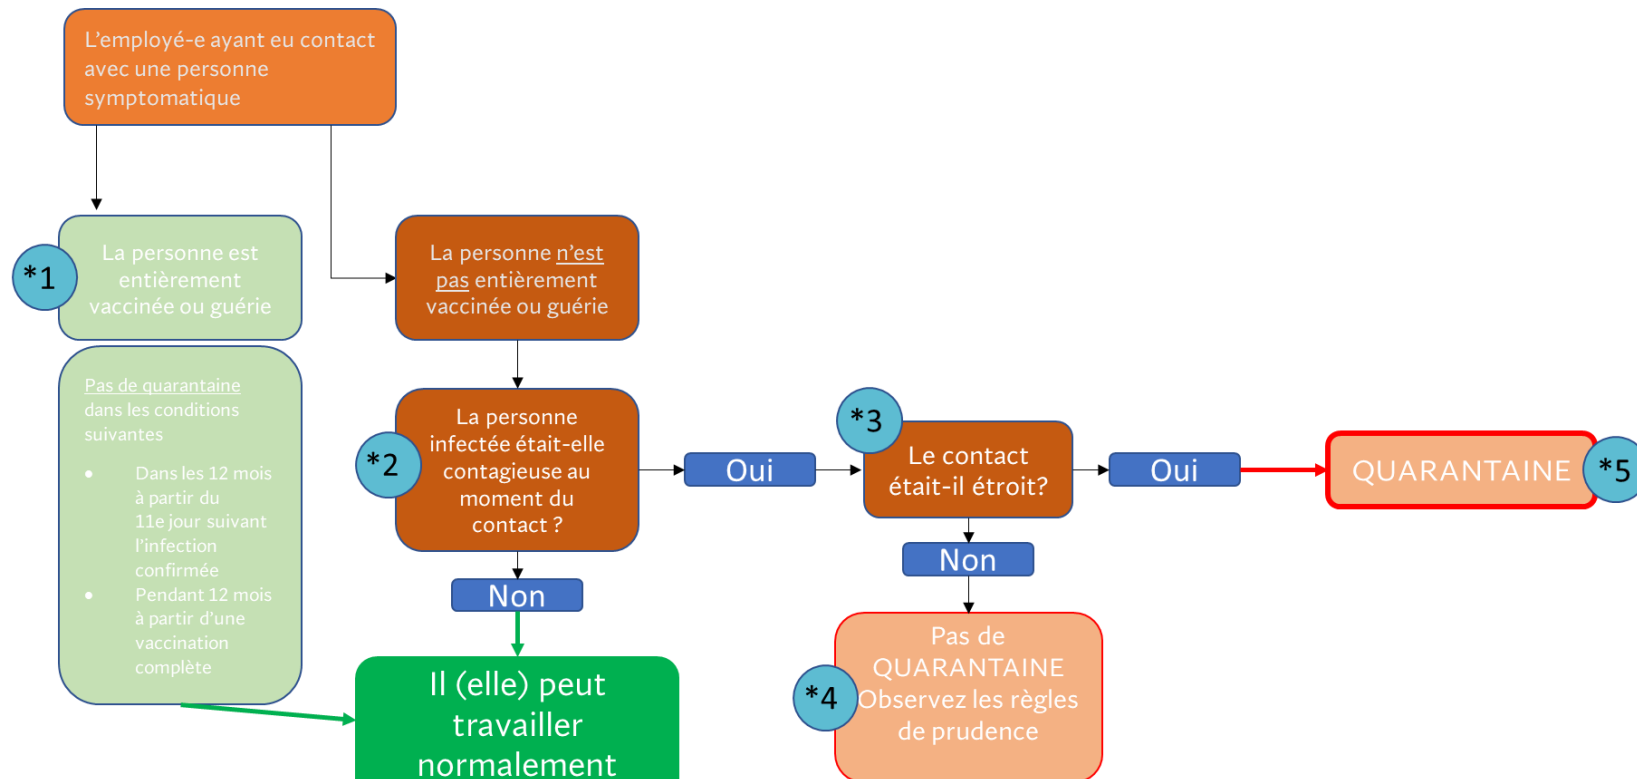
L'employé-e ayant eu contact avec une personne symptomatique

*1

La personne est entièrement vaccinée ou guérie

Pas de quarantaine dans les conditions suivantes

- Dans les 12 mois à partir du 11e jour suivant l'infection confirmée
- Pendant 12 mois à partir d'une vaccination complète

La personne n'est pas entièrement vaccinée ou guérie

*2

La personne infectée était-elle contagieuse au moment du contact ?

Oui

Non

Il (elle) peut travailler normalement

*3

Le contact était-il étroit?

Oui

QUARANTAINE

*5

Non

*4

Pas de QUARANTAINE Observez les règles de prudence